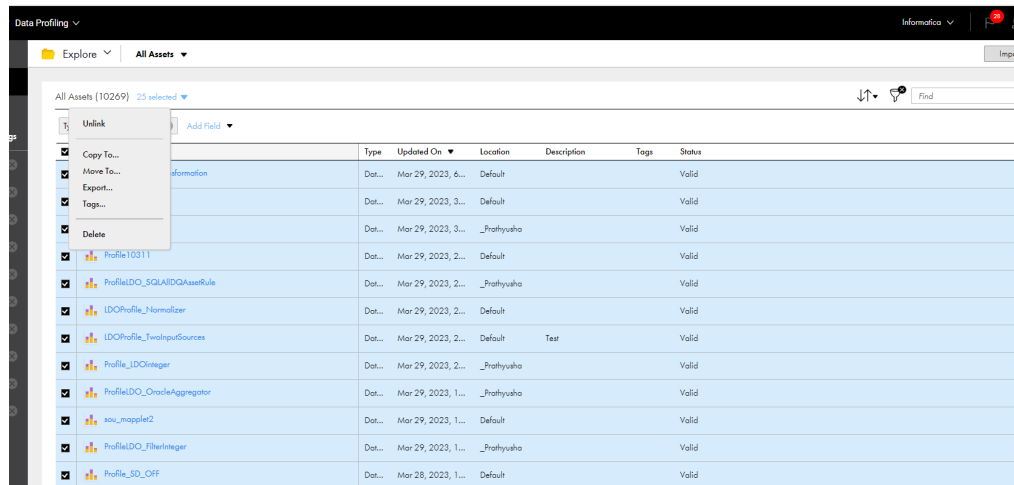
Data Profiling

Informatica

28

Explore

All Assets

Imp

All Assets (10269) 25 selected

Find

Unlink

Copy To...

Move To...

Export...

Tags...

Delete

Ty

Add Field

gs

| | Name | Type | Updated On | Location | Description | Tags | Status |
|---|---|---|---|---|---|---|---|
| ☑ | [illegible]formation | Dat... | Mar 29, 2023, 6... | Default | | | Valid |
| ☑ | | Dat... | Mar 29, 2023, 3... | Default | | | Valid |
| ☑ | | Dat... | Mar 29, 2023, 3... | _Prathyusha | | | Valid |
| ☑ | Profile10311 | Dat... | Mar 29, 2023, 2... | Default | | | Valid |
| ☑ | ProfileLDO_SQLAllDQAssetRule | Dat... | Mar 29, 2023, 2... | _Prathyusha | | | Valid |
| ☑ | LDOProfile_Normalizer | Dat... | Mar 29, 2023, 2... | Default | | | Valid |
| ☑ | LDOProfile_TwoInputSources | Dat... | Mar 29, 2023, 2... | Default | Test | | Valid |
| ☑ | Profile_LDOinteger | Dat... | Mar 29, 2023, 2... | _Prathyusha | | | Valid |
| ☑ | ProfileLDO_OracleAggregator | Dat... | Mar 29, 2023, 1... | _Prathyusha | | | Valid |
| ☑ | sou_mapplet2 | Dat... | Mar 29, 2023, 1... | Default | | | Valid |
| ☑ | ProfileLDO_FilterInteger | Dat... | Mar 29, 2023, 1... | _Prathyusha | | | Valid |
| ☑ | Profile_SD_OFF | Dat... | Mar 28, 2023, 1... | Default | | | Valid |